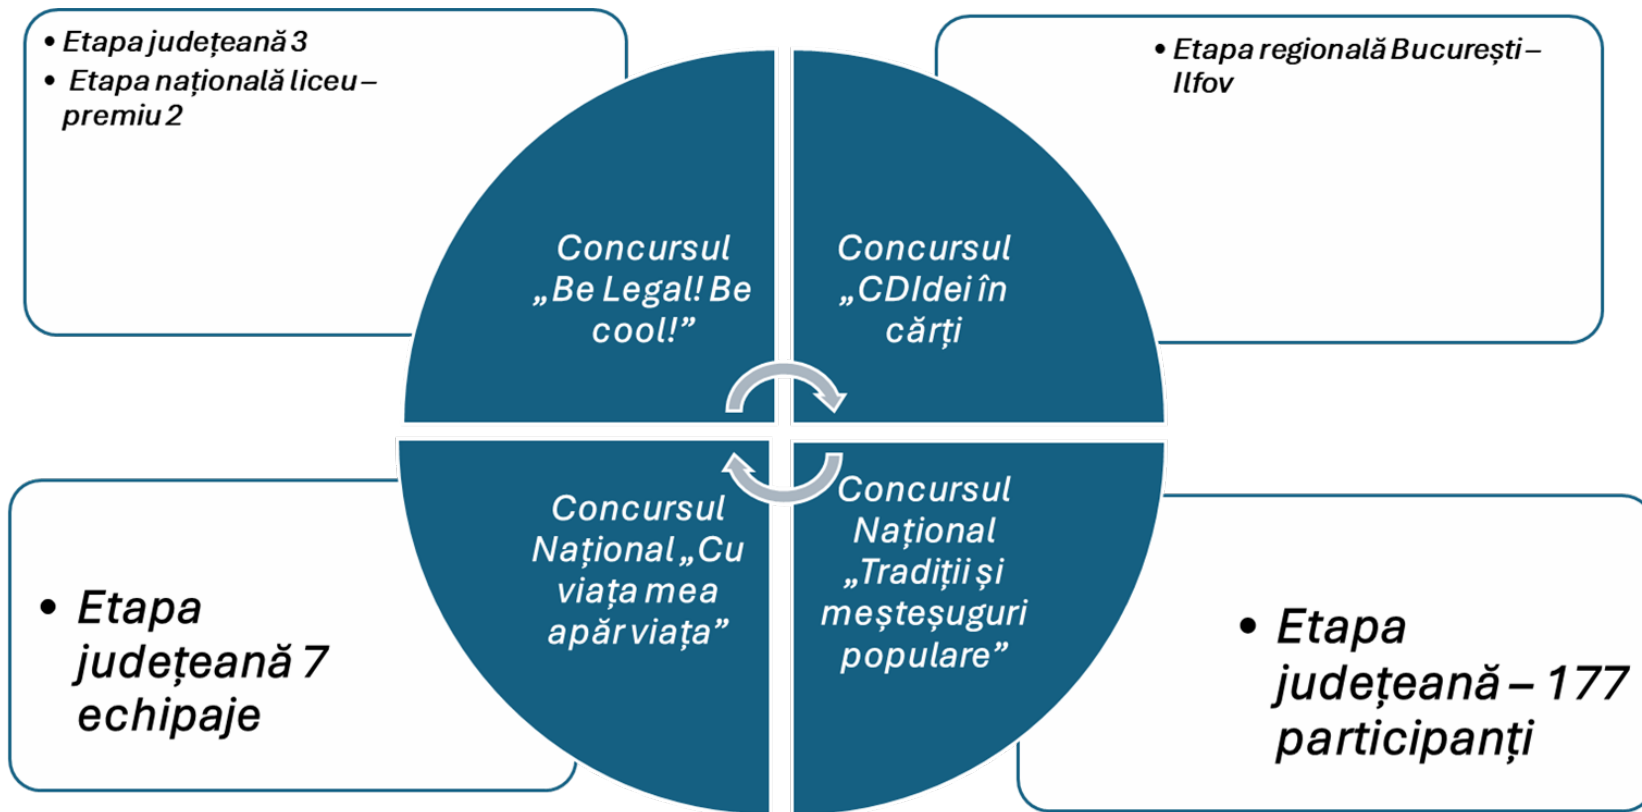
• Etapa județeană 3
• Etapa națională liceu – premiu 2

• Etapa regională București – Ilfov

Concursul „Be Legal! Be cool!”

Concursul „CDIdei în cărți

Concursul Național „Cu viața mea apăr viața”

Concursul Național „Tradiții și meșteșuguri populare”

• Etapa județeană 7 echipaje

• Etapa județeană – 177 participanți